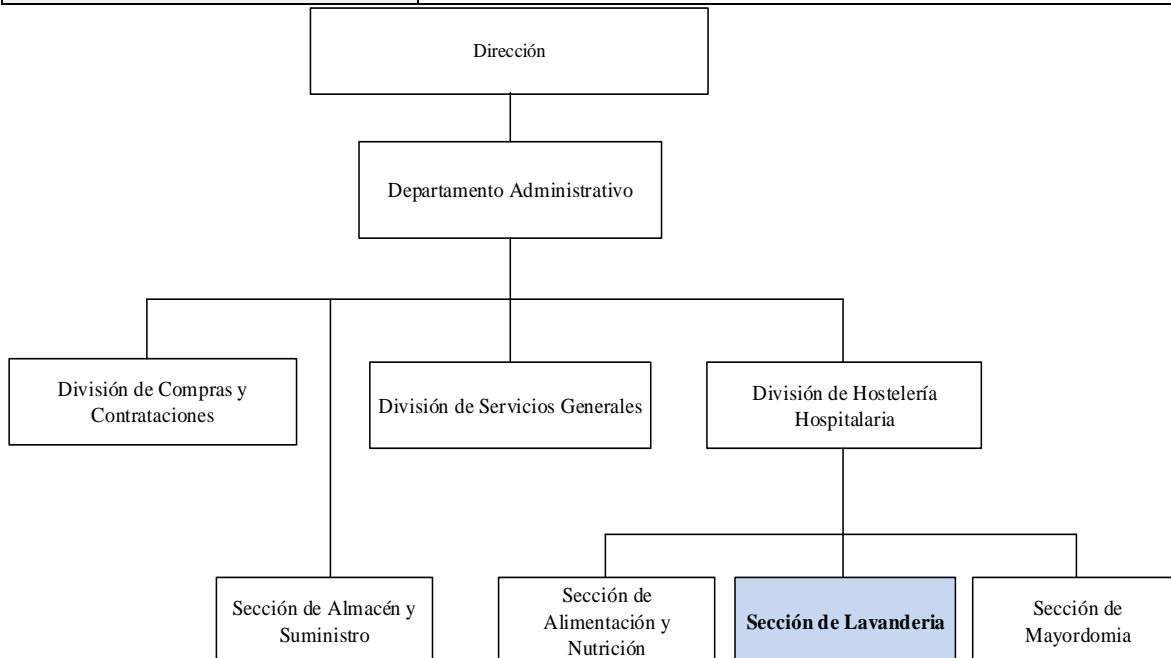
Dirección

Departamento Administrativo

División de Compras y Contrataciones

División de Servicios Generales

División de Hostelería Hospitalaria

Sección de Almacén y Suministro

Sección de Alimentación y Nutrición

**Sección de Lavanderia**

Sección de Mayordomia